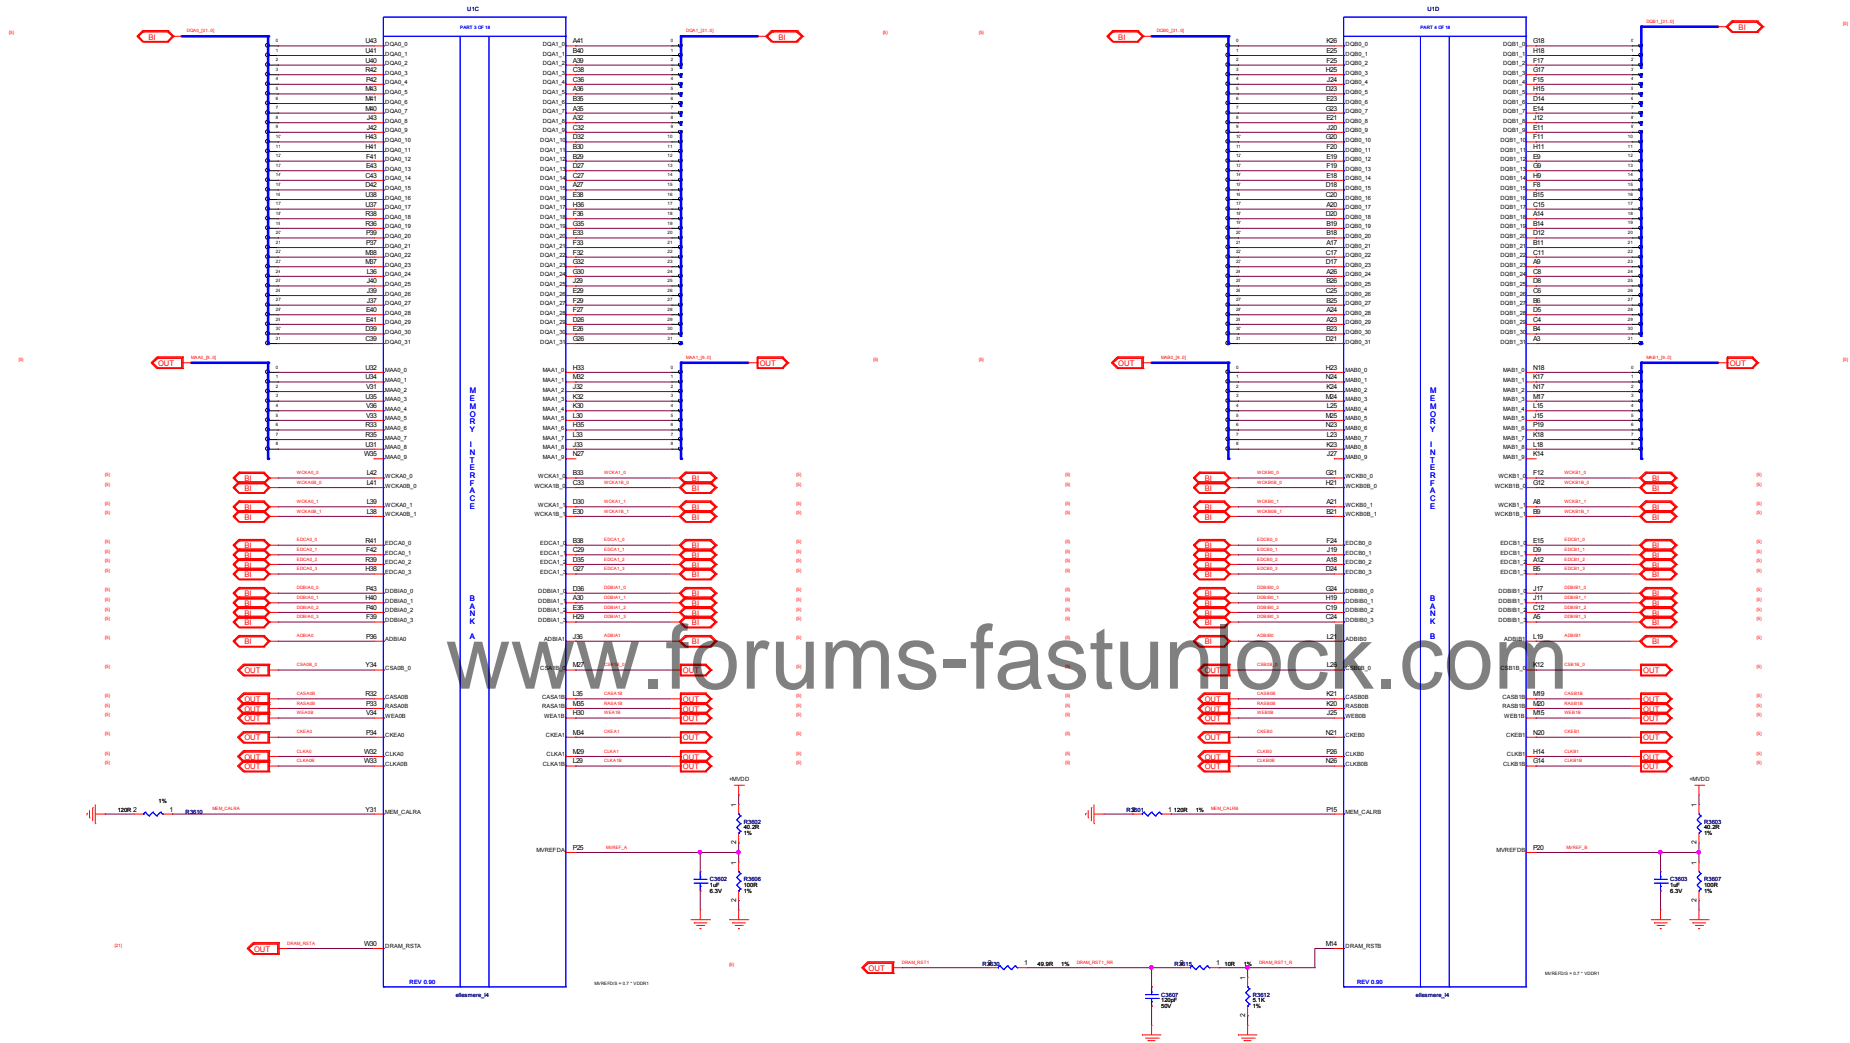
U1C
PART 3 OF 18

BI DQA0_[31..0]
U43 DQA0_0
U41 DQA0_1
U40 DQA0_2
R42 DQA0_3
P42 DQA0_4
M43 DQA0_5
M41 DQA0_6
M40 DQA0_7
J43 DQA0_8
J42 DQA0_9
H43 DQA0_10
H41 DQA0_11
F41 DQA0_12
E43 DQA0_13
C43 DQA0_14
D42 DQA0_15
U38 DQA0_16
U37 DQA0_17
R38 DQA0_18
R36 DQA0_19
P39 DQA0_20
P37 DQA0_21
M38 DQA0_22
M37 DQA0_23
L36 DQA0_24
J40 DQA0_25
J39 DQA0_26
J37 DQA0_27
E40 DQA0_28
E41 DQA0_29
D39 DQA0_30
C39 DQA0_31

DQA1_[31..0] BI
DQA1_0 A41
DQA1_1 B40
DQA1_2 A39
DQA1_3 C38
DQA1_4 C36
DQA1_5 A36
DQA1_6 B35
DQA1_7 A35
DQA1_8 A32
DQA1_9 C32
DQA1_10 D32
DQA1_11 B30
DQA1_12 B29
DQA1_13 D27
DQA1_14 C27
DQA1_15 A27
DQA1_16 E38
DQA1_17 H36
DQA1_18 F36
DQA1_19 G35
DQA1_20 E33
DQA1_21 F33
DQA1_22 F32
DQA1_23 G32
DQA1_24 G30
DQA1_25 J29
DQA1_26 E29
DQA1_27 F29
DQA1_28 F27
DQA1_29 D26
DQA1_30 E26
DQA1_31 G26

OUT MAA0_[9..0]
U32 MAA0_0
U34 MAA0_1
V31 MAA0_2
U35 MAA0_3
V36 MAA0_4
V33 MAA0_5
R33 MAA0_6
R35 MAA0_7
U31 MAA0_8
W35 MAA0_9

MAA1_[9..0] OUT
MAA1_0 H33
MAA1_1 M32
MAA1_2 J32
MAA1_3 K32
MAA1_4 K30
MAA1_5 L30
MAA1_6 H35
MAA1_7 L33
MAA1_8 J33
MAA1_9 N27

MEMORY INTERFACE BANK A

BI WCKA0_0 L42 WCKA0_0
BI WCKA0B_0 L41 WCKA0B_0
BI WCKA0_1 L39 WCKA0_1
BI WCKA0B_1 L38 WCKA0B_1
BI EDCA0_0 R41 EDCA0_0
BI EDCA0_1 F42 EDCA0_1
BI EDCA0_2 R39 EDCA0_2
BI EDCA0_3 H38 EDCA0_3
BI DDBIA0_0 P43 DDBIA0_0
BI DDBIA0_1 H40 DDBIA0_1
BI DDBIA0_2 P40 DDBIA0_2
BI DDBIA0_3 F39 DDBIA0_3
BI ADBIA0 P36 ADBIA0
OUT CSA0B_0 Y34 CSA0B_0
OUT CASA0B R32 CASA0B
OUT RASA0B P33 RASA0B
OUT WEA0B V34 WEA0B
OUT CKEA0 P34 CKEA0
OUT CLKA0 W32 CLKA0
OUT CLKA0B W33 CLKA0B

WCKA1_0 B33 WCKA1_0 BI
WCKA1B_0 C33 WCKA1B_0 BI
WCKA1_1 D30 WCKA1_1 BI
WCKA1B_1 E30 WCKA1B_1 BI
EDCA1_0 B38 EDCA1_0 BI
EDCA1_1 C29 EDCA1_1 BI
EDCA1_2 D35 EDCA1_2 BI
EDCA1_3 G27 EDCA1_3 BI
DDBIA1_0 D36 DDBIA1_0 BI
DDBIA1_1 A30 DDBIA1_1 BI
DDBIA1_2 E35 DDBIA1_2 BI
DDBIA1_3 H29 DDBIA1_3 BI
ADBIA1 J36 ADBIA1 BI
CSA1B_0 M27 CSA1B_0 OUT
CASA1B L35 CASA1B OUT
RASA1B M35 RASA1B OUT
WEA1B H30 WEA1B OUT
CKEA1 M34 CKEA1 OUT
CLKA1 M29 CLKA1 OUT
CLKA1B L29 CLKA1B OUT

120R 2 1% 1 R3610 MEM_CALRA Y31 MEM_CALRA
+MVDD
R3602 40.2R 1%
MVREFDA P25 MVREF_A
C3602 1uF 6.3V
R3606 100R 1%
OUT DRAM_RSTA W30 DRAM_RSTA
REV 0.90
ellesmere_l4
MVREFDIS = 0.7 * VDDR1

U1D
PART 4 OF 18

BI DQB0_[31..0]
K26 DQB0_0
E25 DQB0_1
F25 DQB0_2
H25 DQB0_3
J24 DQB0_4
D23 DQB0_5
E23 DQB0_6
G23 DQB0_7
E21 DQB0_8
J20 DQB0_9
G20 DQB0_10
F20 DQB0_11
E19 DQB0_12
F19 DQB0_13
E18 DQB0_14
D18 DQB0_15
C20 DQB0_16
A20 DQB0_17
D20 DQB0_18
B19 DQB0_19
B18 DQB0_20
A17 DQB0_21
C17 DQB0_22
D17 DQB0_23
A26 DQB0_24
B26 DQB0_25
C25 DQB0_26
B25 DQB0_27
A24 DQB0_28
A23 DQB0_29
B23 DQB0_30
D21 DQB0_31

DQB1_[31..0] BI
DQB1_0 G18
DQB1_1 H18
DQB1_2 F17
DQB1_3 G17
DQB1_4 F15
DQB1_5 H15
DQB1_6 D14
DQB1_7 E14
DQB1_8 J12
DQB1_9 E11
DQB1_10 F11
DQB1_11 H11
DQB1_12 E9
DQB1_13 G9
DQB1_14 H9
DQB1_15 F8
DQB1_16 B15
DQB1_17 C15
DQB1_18 A14
DQB1_19 B14
DQB1_20 D12
DQB1_21 B11
DQB1_22 C11
DQB1_23 A9
DQB1_24 C8
DQB1_25 D8
DQB1_26 C6
DQB1_27 B6
DQB1_28 D5
DQB1_29 C4
DQB1_30 B4
DQB1_31 A3

OUT MAB0_[9..0]
H23 MAB0_0
N24 MAB0_1
K24 MAB0_2
M24 MAB0_3
L25 MAB0_4
M25 MAB0_5
N23 MAB0_6
L23 MAB0_7
K23 MAB0_8
J27 MAB0_9

MAB1_[9..0] OUT
MAB1_0 N18
MAB1_1 K17
MAB1_2 N17
MAB1_3 M17
MAB1_4 L15
MAB1_5 J15
MAB1_6 P19
MAB1_7 K18
MAB1_8 L18
MAB1_9 K14

MEMORY INTERFACE BANK B

BI WCKB0_0 G21 WCKB0_0
BI WCKB0B_0 H21 WCKB0B_0
BI WCKB0_1 A21 WCKB0_1
BI WCKB0B_1 B21 WCKB0B_1
BI EDCB0_0 F24 EDCB0_0
BI EDCB0_1 J19 EDCB0_1
BI EDCB0_2 A18 EDCB0_2
BI EDCB0_3 D24 EDCB0_3
BI DDBIB0_0 G24 DDBIB0_0
BI DDBIB0_1 H19 DDBIB0_1
BI DDBIB0_2 C19 DDBIB0_2
BI DDBIB0_3 C24 DDBIB0_3
BI ADBIB0 L21 ADBIB0
OUT CSB0B_0 L26 CSB0B_0
OUT CASB0B K21 CASB0B
OUT RASB0B K20 RASB0B
OUT WEB0B J25 WEB0B
OUT CKEB0 N21 CKEB0
OUT CLKB0 P26 CLKB0
OUT CLKB0B N26 CLKB0B

WCKB1_0 F12 WCKB1_0 BI
WCKB1B_0 G12 WCKB1B_0 BI
WCKB1_1 A8 WCKB1_1 BI
WCKB1B_1 B9 WCKB1B_1 BI
EDCB1_0 E15 EDCB1_0 BI
EDCB1_1 D9 EDCB1_1 BI
EDCB1_2 A12 EDCB1_2 BI
EDCB1_3 B5 EDCB1_3 BI
DDBIB1_0 J17 DDBIB1_0 BI
DDBIB1_1 J11 DDBIB1_1 BI
DDBIB1_2 C12 DDBIB1_2 BI
DDBIB1_3 A5 DDBIB1_3 BI
ADBIB1 L19 ADBIB1 BI
CSB1B_0 K12 CSB1B_0 OUT
CASB1B M19 CASB1B OUT
RASB1B M20 RASB1B OUT
WEB1B M15 WEB1B OUT
CKEB1 N20 CKEB1 OUT
CLKB1 H14 CLKB1 OUT
CLKB1B G14 CLKB1B OUT

R3601 1 120R 1% MEM_CALRB P15 MEM_CALRB
+MVDD
R3603 40.2R 1%
MVREFDB P20 MVREF_B
C3603 1uF 6.3V
R3607 100R 1%
OUT DRAM_RST1 R3630 1 49.9R 1% DRAM_RST1_RR R3615 1 10R 1% DRAM_RST1_R M14 DRAM_RSTB
C3607 120pF 50V
R3612 5.1K 1%
REV 0.90
ellesmere_l4
MVREFDIS = 0.7 * VDDR1

www.forums-fastunlock.com